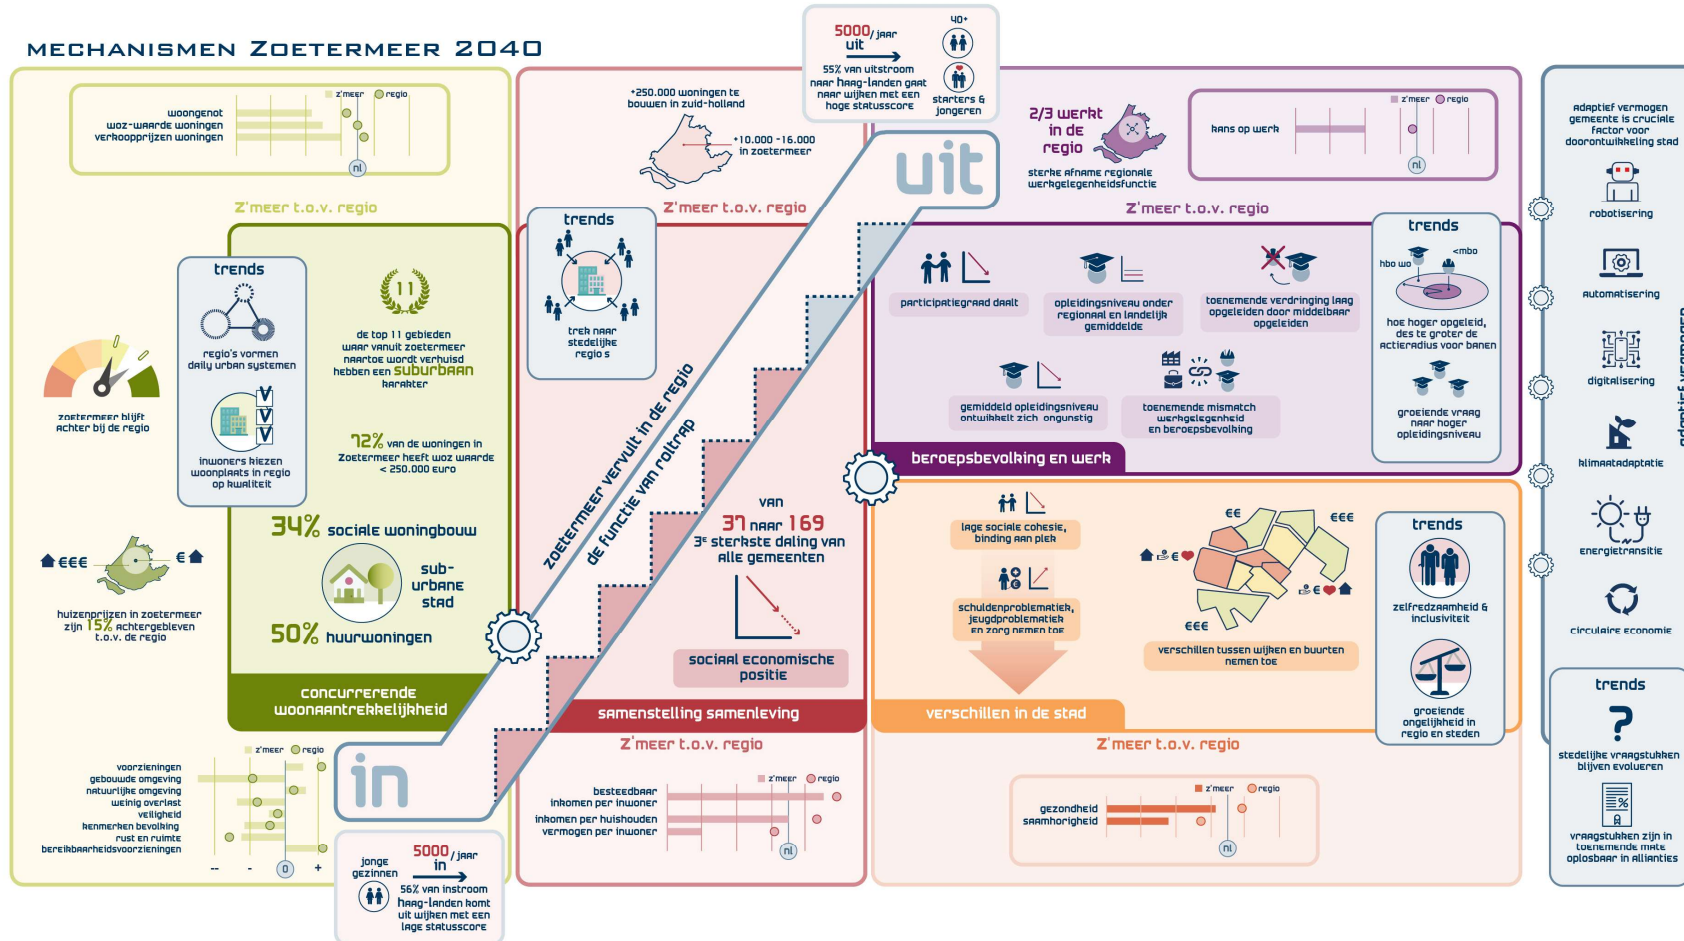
MECHANISMEN ZOETERMEER 2040

z'meer regio
woongenot
woz-waarde woningen
verkoopprijzen woningen
nl

Z'meer t.o.v. regio

zoetermeer blijft achter bij de regio

trends
regio's vormen daily urban systemen
inwoners kiezen woonplaats in regio op kwaliteit

11
de top 11 gebieden waar vanuit zoetermeer naartoe wordt verhuisd hebben een suburbaan karakter

72% van de woningen in Zoetermeer heeft woz waarde < 250.000 euro

€€€ €
huizenprijzen in zoetermeer zijn 15% achtergebleven t.o.v. de regio

34% sociale woningbouw
sub-urbane stad
50% huurwoningen

concurrerende woonaantrekkelijkheid

z'meer regio
voorzieningen
gebouwde omgeving
natuurlijke omgeving
weinig overlast
veiligheid
kenmerken bevolking
rust en ruimte
bereikbaarheidsvoorzieningen
-- - 0 +

in

jonge gezinnen
5000/jaar in
56% van instroom haag-landen komt uit wijken met een lage statusscore

+250.000 woningen te bouwen in zuid-holland
+10.000 -16.000 in zoetermeer

Z'meer t.o.v. regio

trends
trek naar stedelijke regio's

zoetermeer vervult in de regio de functie van roltrap

van 37 naar 169
3e sterkste daling van alle gemeenten

sociaal economische positie

samenstelling samenleving

Z'meer t.o.v. regio
z'meer regio
besteedbaar inkomen per inwoner
inkomen per huishouden
vermogen per inwoner
nl

5000/jaar uit
55% van uitstroom naar haag-landen gaat naar wijken met een hoge statusscore
40+
starters & jongeren

uit

2/3 werkt in de regio
sterke afname regionale werkgelegenheidsfunctie

z'meer regio
kans op werk
nl

Z'meer t.o.v. regio

participatiegraad daalt
opleidingsniveau onder regionaal en landelijk gemiddelde
toenemende verdringing laag opgeleiden door middelbaar opgeleiden
gemiddeld opleidingsniveau ontwikkelt zich ongunstig
toenemende mismatch werkgelegenheid en beroepsbevolking

trends
hbo wo <mbo
hoe hoger opgeleid, des te groter de actieradius voor banen
groeiende vraag naar hoger opleidingsniveau

beroepsbevolking en werk

lage sociale cohesie, binding aan plek
schuldenproblematiek, jeugdproblematiek en zorg nemen toe

€€ €€€ € € €€€
verschillen tussen wijken en buurten nemen toe

trends
zelfredzaamheid & inclusiviteit
groeiende ongelijkheid in regio en steden

verschillen in de stad

Z'meer t.o.v. regio
z'meer regio
gezondheid
saamhorigheid
nl

adaptief vermogen gemeente is cruciale factor voor doorontwikkeling stad
robotisering
automatisering
digitalisering
klimaatadaptatie
energietransitie
circulaire economie

adaptief vermogen

trends
?
stedelijke vraagstukken blijven evolueren
vraagstukken zijn in toenemende mate oplosbaar in allianties